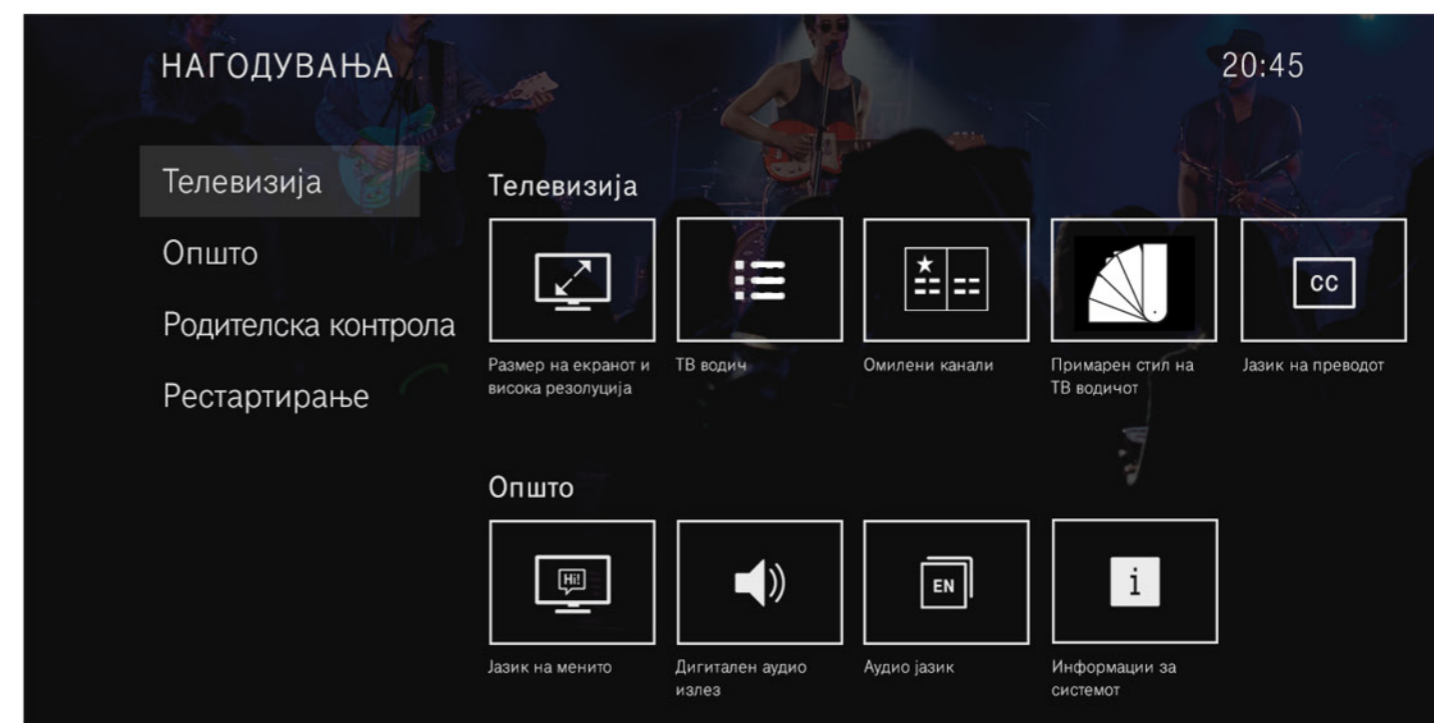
НАГОДУВАЊА

20:45

Телевизија

Општо

Родителска контрола

Рестартирање

Телевизија

Размер на екранот и висока резолуција

ТВ водич

Омилени канали

Примарен стил на ТВ водичот

CC

Јазик на преводот

Општо

Hi!

Јазик на менито

Дигитален аудио излез

EN

Аудио јазик

i

Информации за системот